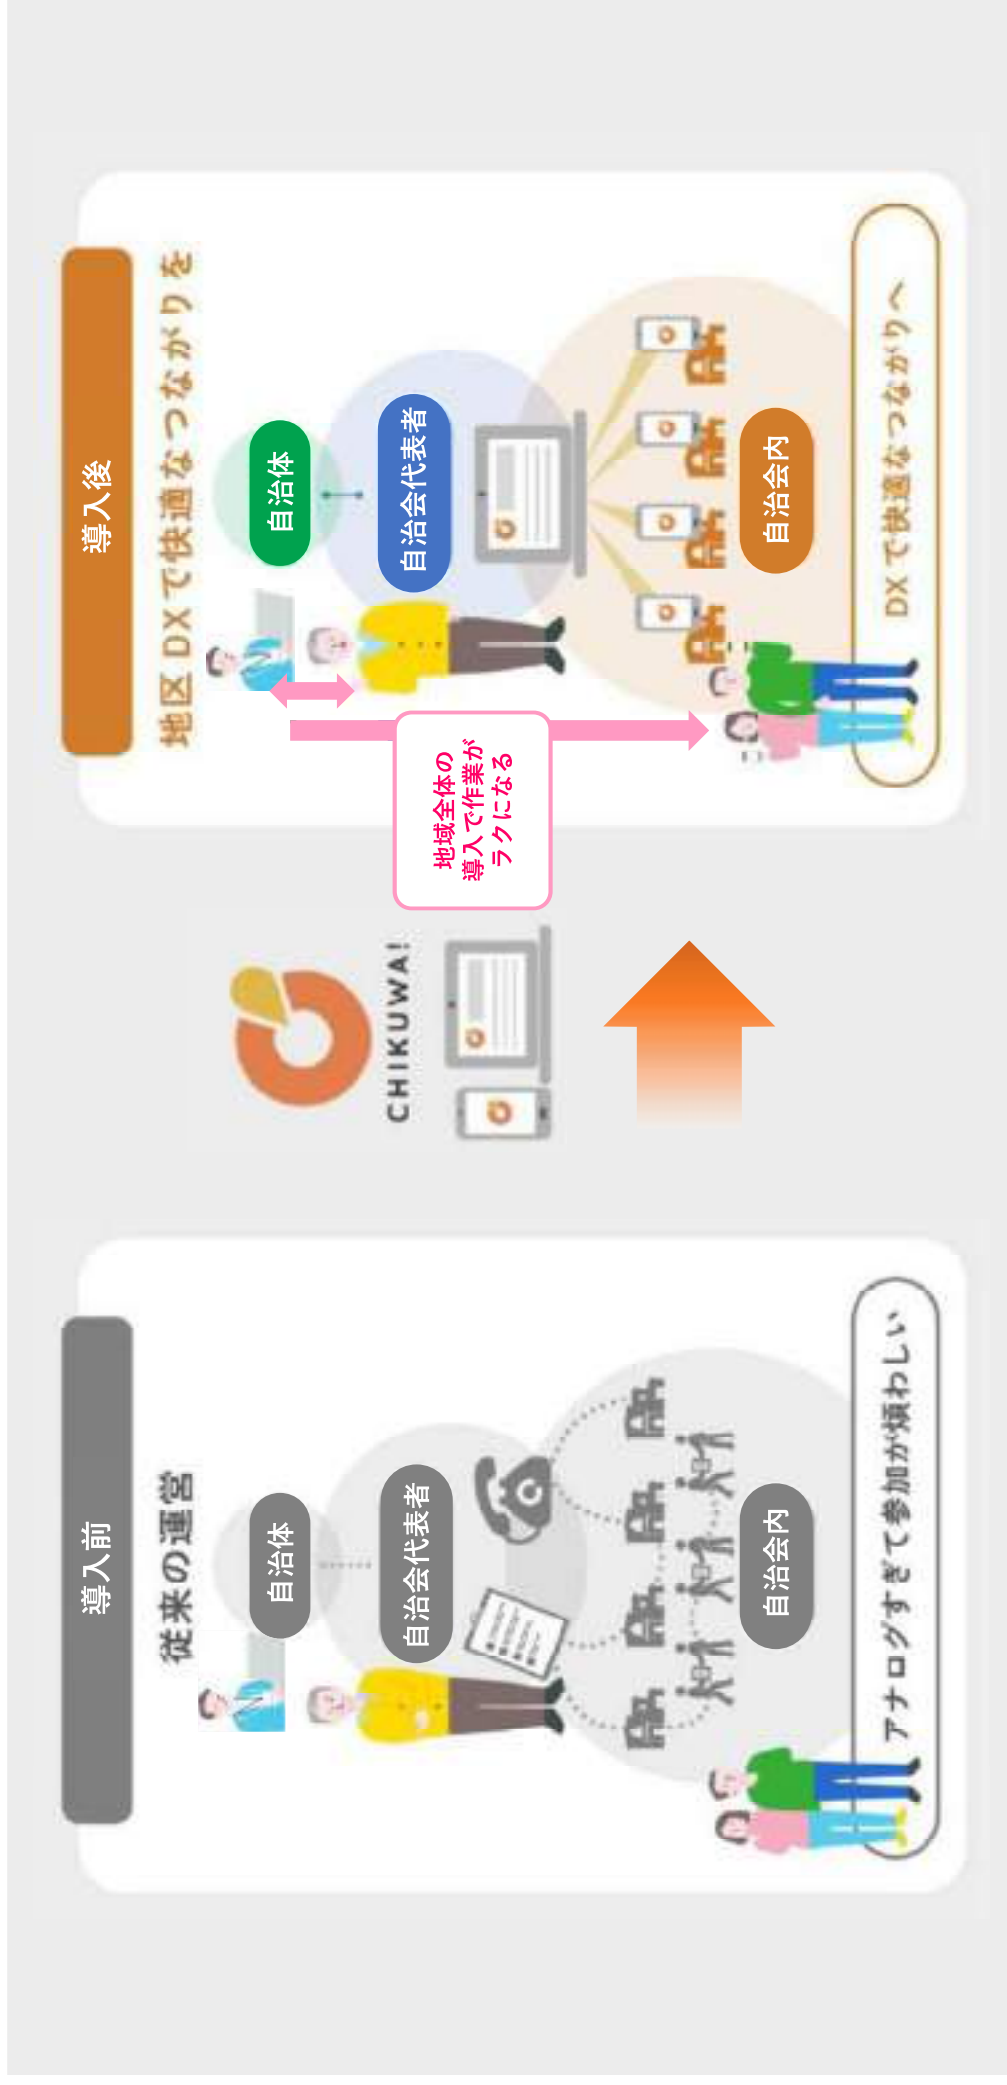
導入前

従来の運営

自治体

自治会代表者

自治会内

アナログすぎて参加が煩わしい

CHIKUWA!

地域全体の導入で作業がラクになる

導入後

地区DXで快適なつながりを

自治体

自治会代表者

自治会内

DXで快適なつながりへ